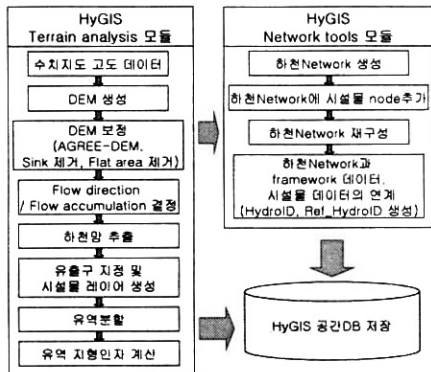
HyGIS
Terrain analysis 모듈

수치지도 고도 데이터

DEM 생성

DEM 보정
(AGREE-DEM,
Sink 제거, Flat area 제거)

Flow direction
/ Flow accumulation 결정

하천망 추출

유출구 지정 및
시설물 레이어 생성

유역분할

유역 지형인자 계산

HyGIS
Network tools 모듈

하천Network 생성

하천Network에 시설물 node추가

하천Network 재구성

하천Network과
framework 데이터,
시설물 데이터의 연계
(HydroID, Ref_HydroID 생성)

HyGIS 공간DB 저장